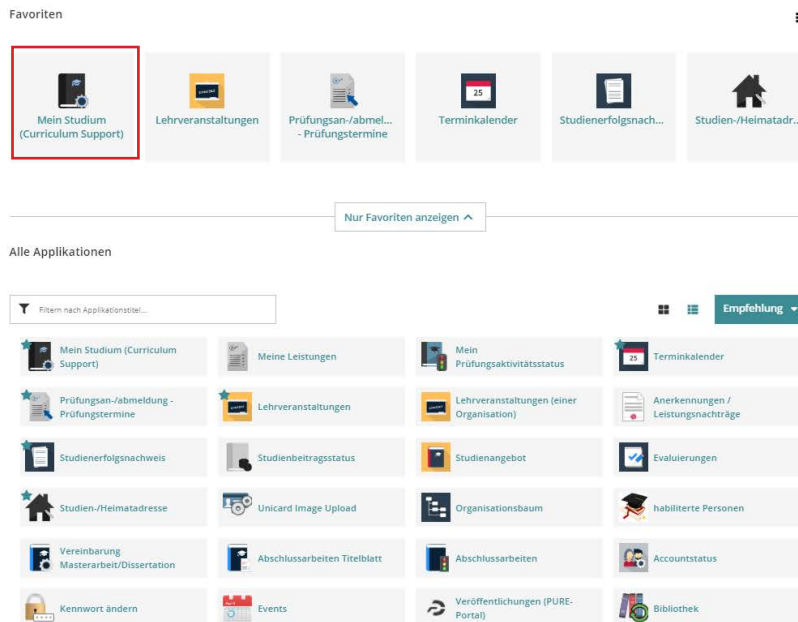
Favoriten

Mein Studium (Curriculum Support)

Lehrveranstaltungen

Prüfungsan-/abmel... - Prüfungstermine

25
Terminkalender

Studienerfolgsnach...

Studien-/Heimatadr...

Nur Favoriten anzeigen

Alle Applikationen

Filtern nach Applikationstitel...

Empfehlung

Mein Studium (Curriculum Support)

Meine Leistungen

Mein Prüfungsaktivitätsstatus

25
Terminkalender

Prüfungsan-/abmeldung - Prüfungstermine

Lehrveranstaltungen

Lehrveranstaltungen (einer Organisation)

Anerkennungen / Leistungsnachträge

Studienerfolgsnachweis

Studienbeitragsstatus

Studienangebot

Evaluierungen

Studien-/Heimatadresse

Unicard Image Upload

Organisationsbaum

habilitierte Personen

Vereinbarung Masterarbeit/Dissertation

Abschlussarbeiten Titelblatt

Abschlussarbeiten

Accountstatus

Kennwort ändern

Events

Veröffentlichungen (PURE-Portal)

Bibliothek